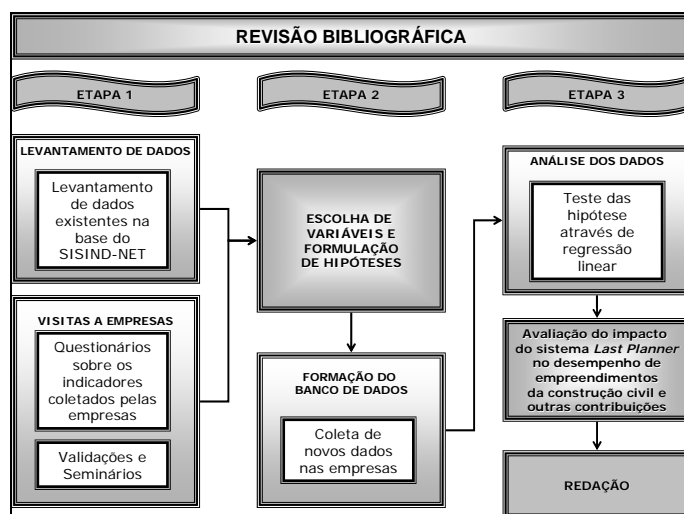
REVISÃO BIBLIOGRÁFICA

ETAPA 1

ETAPA 2

ETAPA 3

LEVANTAMENTO DE DADOS

Levantamento de dados existentes na base do SISIND-NET

VISITAS A EMPRESAS

Questionários sobre os indicadores coletados pelas empresas

Validações e Seminários

ESCOLHA DE VARIÁVEIS E FORMULAÇÃO DE HIPÓTESES

FORMAÇÃO DO BANCO DE DADOS

Coleta de novos dados nas empresas

ANÁLISE DOS DADOS

Teste das hipótese através de regressão linear

Avaliação do impacto do sistema *Last Planner* no desempenho de empreendimentos da construção civil e outras contribuições

REDAÇÃO